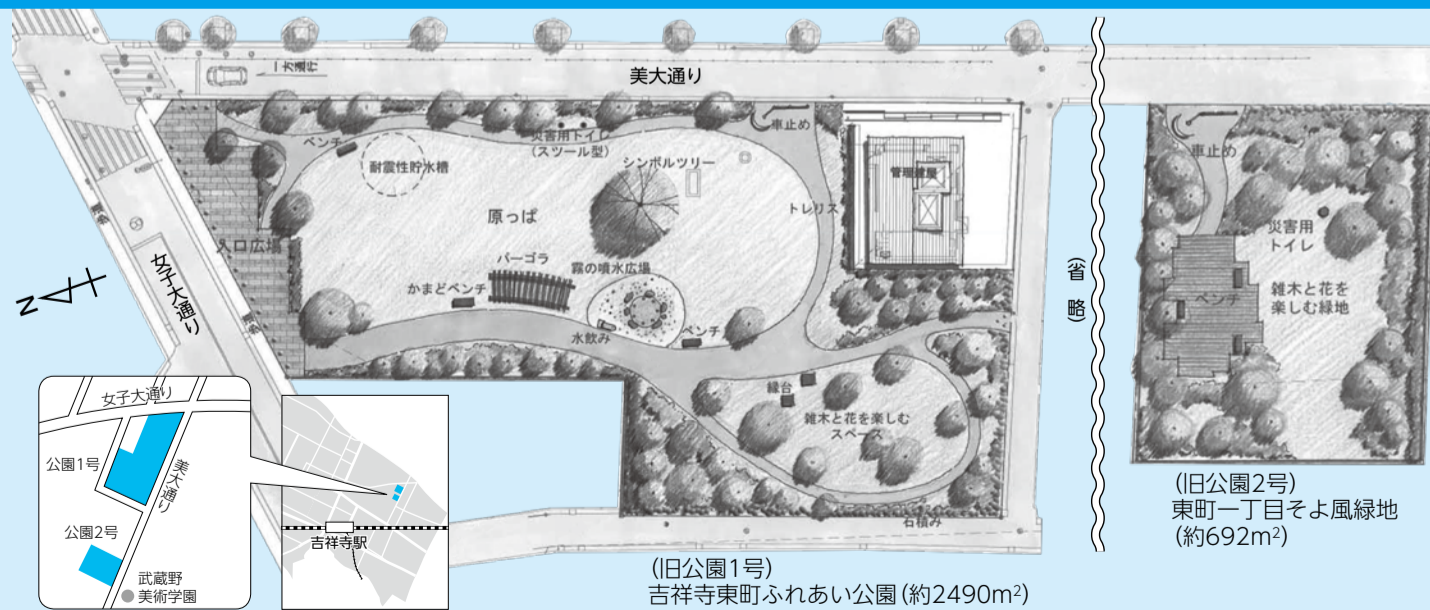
美大通り

一方通行

ベンチ

災害用トイレ
(スツール型)

車止め

管理棟

耐震性貯水槽

シンボルツリー

原っぱ

トレリス

入口広場

パーゴラ

霧の噴水広場

かまどベンチ

ベンチ

水飲み

縁台

雑木と花を楽しむスペース

石積み

女子大通り

N

(省略)

車止め

災害用トイレ

ベンチ

雑木と花を楽しむ緑地

女子大通り

公園1号

美大通り

公園2号

武蔵野美術学園

吉祥寺駅

(旧公園1号)
吉祥寺東町ふれあい公園(約2490m$^2$)

(旧公園2号)
東町一丁目そよ風緑地
(約692m$^2$)